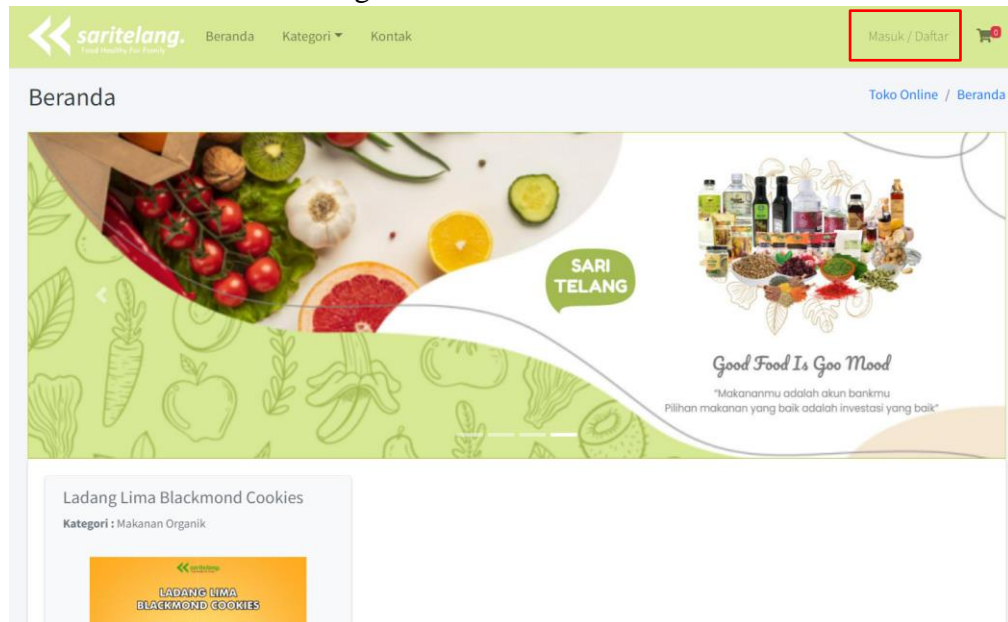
saritelang.
Food Healthy For Family

Beranda Kategori Kontak

Masuk / Daftar

0

Beranda

Toko Online / Beranda

SARI TELANG

Good Food Is Goo Mood

"Makananmu adalah akun bankmu
Pilihan makanan yang baik adalah investasi yang baik"

Ladang Lima Blackmond Cookies

Kategori : Makanan Organik

saritelang

LADANG LIMA BLACKMOND COOKIES